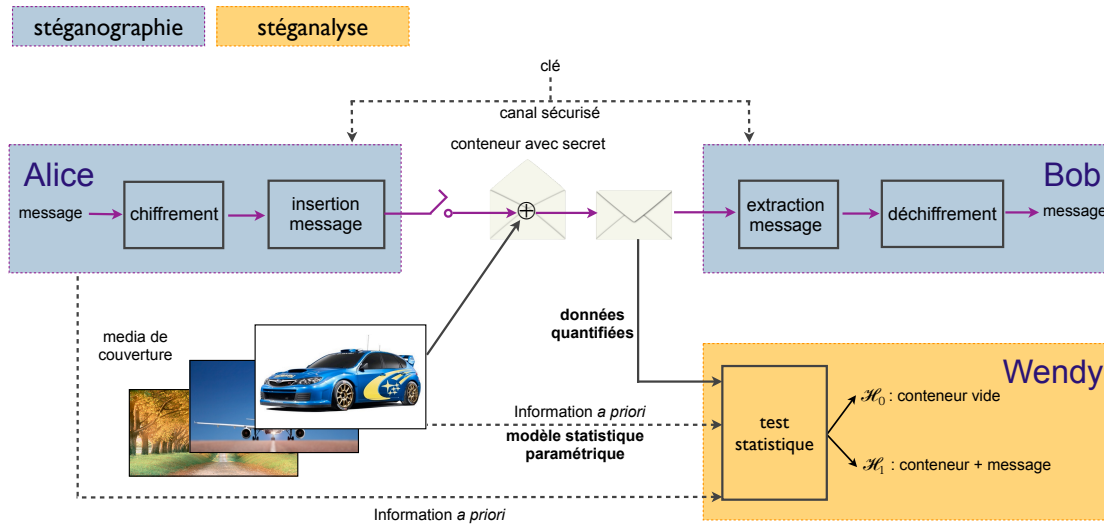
stéganographie

stéganalyse

clé

canal sécurisé

conteneur avec secret

Alice

message

chiffrement

insertion message

$\oplus$

Bob

extraction message

déchiffrement

message

media de couverture

données quantifiées

Wendy

Information *a priori*

modèle statistique paramétrique

test statistique

$\mathcal{H}_0$ : conteneur vide

$\mathcal{H}_1$ : conteneur + message

Information *a priori*